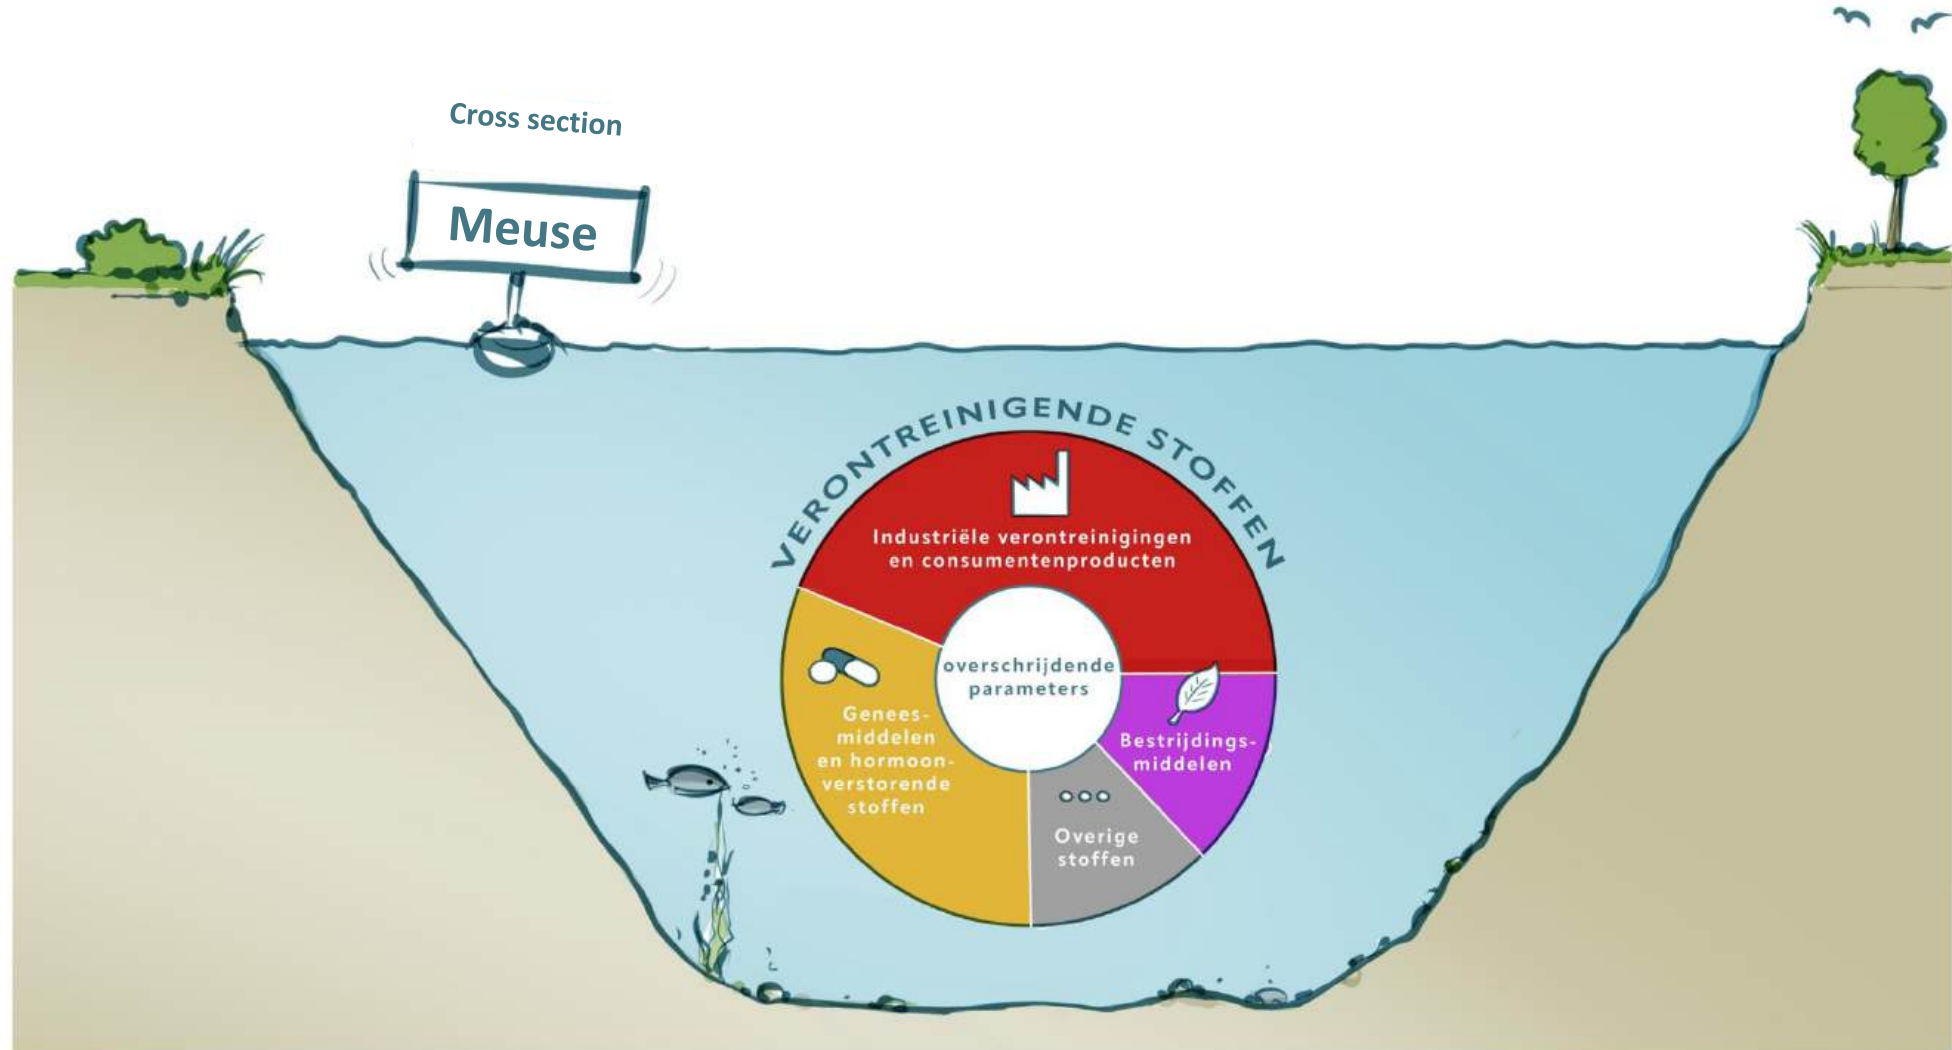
Cross section

Meuse

VERONTREINIGENDE STOFFEN

Industriële verontreinigingen en consumentenproducten

overschrijdende parameters

Geneesmiddelen en hormoonverstorende stoffen

Bestrijdingsmiddelen

Overige stoffen